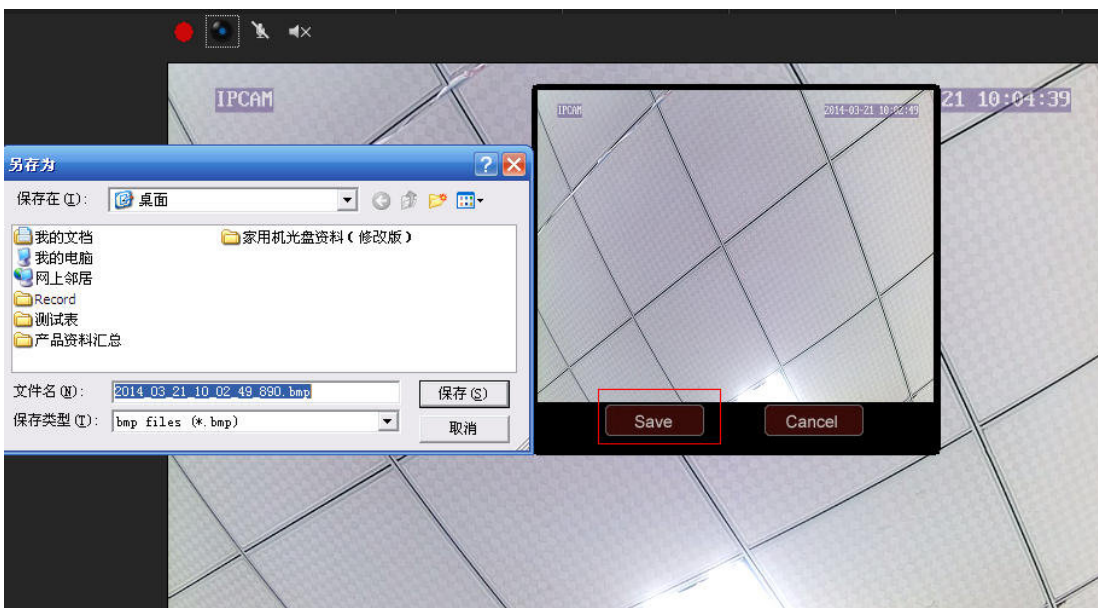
IPCAM

21 10:04:39

另存为

保存在 (I): 桌面

我的文档
我的电脑
网上邻居
Record
测试表
产品资料汇总
家用机光盘资料（修改版）

文件名 (N): 2014_03_21_10_02_49_890.bmp
保存类型 (T): bmp files (*.bmp)

保存 (S)
取消

IPCAM
2014-03-21 10:02:49

Save
Cancel